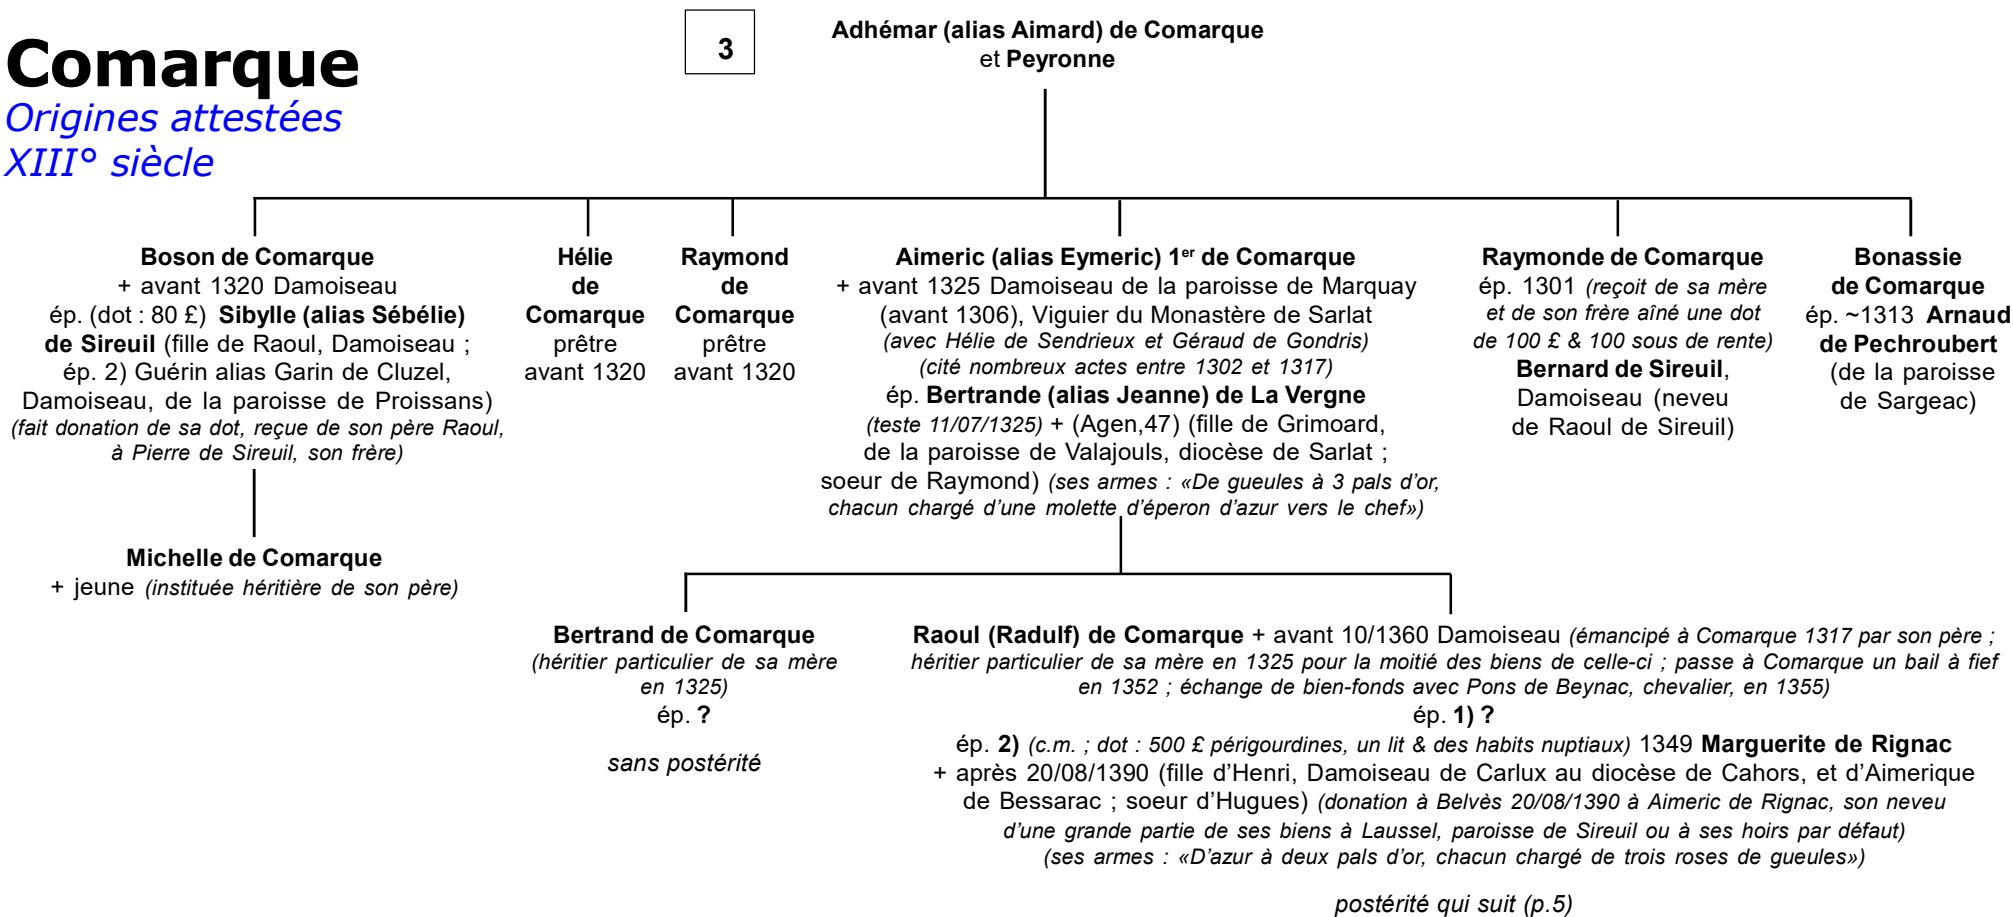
Comarque
Origines attestées
XIII° siècle

3

Adhémar (alias Aimard) de Comarque
et Peyronne

Boson de Comarque
+ avant 1320 Damoiseau
ép. (dot : 80 £) Sibylle (alias Sébélie) de Sireuil (fille de Raoul, Damoiseau ; ép. 2) Guérin alias Garin de Cluzel, Damoiseau, de la paroisse de Proissans) (fait donation de sa dot, reçue de son père Raoul, à Pierre de Sireuil, son frère)

Michelle de Comarque
+ jeune (instituée héritière de son père)

Hélie de Comarque
prêtre
avant 1320

Raymond de Comarque
prêtre
avant 1320

Aimeric (alias Eymeric) 1$^{er}$ de Comarque
+ avant 1325 Damoiseau de la paroisse de Marquay (avant 1306), Viguier du Monastère de Sarlat (avec Hélie de Sendrieux et Géraud de Gondris) (cité nombreux actes entre 1302 et 1317)
ép. Bertrande (alias Jeanne) de La Vergne (teste 11/07/1325) + (Agen,47) (fille de Grimoard, de la paroisse de Valajouls, diocèse de Sarlat ; soeur de Raymond) (ses armes : «De gueules à 3 pals d'or, chacun chargé d'une molette d'éperon d'azur vers le chef»)

Raymonde de Comarque
ép. 1301 (reçoit de sa mère et de son frère aîné une dot de 100 £ & 100 sous de rente) Bernard de Sireuil, Damoiseau (neveu de Raoul de Sireuil)

Bonassie de Comarque
ép. ~1313 Arnaud de Pechroubert (de la paroisse de Sargeac)

Bertrand de Comarque
(héritier particulier de sa mère en 1325)
ép. ?

sans postérité

Raoul (Radulf) de Comarque + avant 10/1360 Damoiseau (émancipé à Comarque 1317 par son père ; héritier particulier de sa mère en 1325 pour la moitié des biens de celle-ci ; passe à Comarque un bail à fief en 1352 ; échange de bien-fonds avec Pons de Beynac, chevalier, en 1355)
ép. 1) ?
ép. 2) (c.m. ; dot : 500 £ périgourdines, un lit & des habits nuptiaux) 1349 Marguerite de Rignac + après 20/08/1390 (fille d'Henri, Damoiseau de Carlux au diocèse de Cahors, et d'Aimerique de Bessarac ; soeur d'Hugues) (donation à Belvès 20/08/1390 à Aimeric de Rignac, son neveu d'une grande partie de ses biens à Laussel, paroisse de Sireuil ou à ses hoirs par défaut) (ses armes : «D'azur à deux pals d'or, chacun chargé de trois roses de gueules»)

postérité qui suit (p.5)